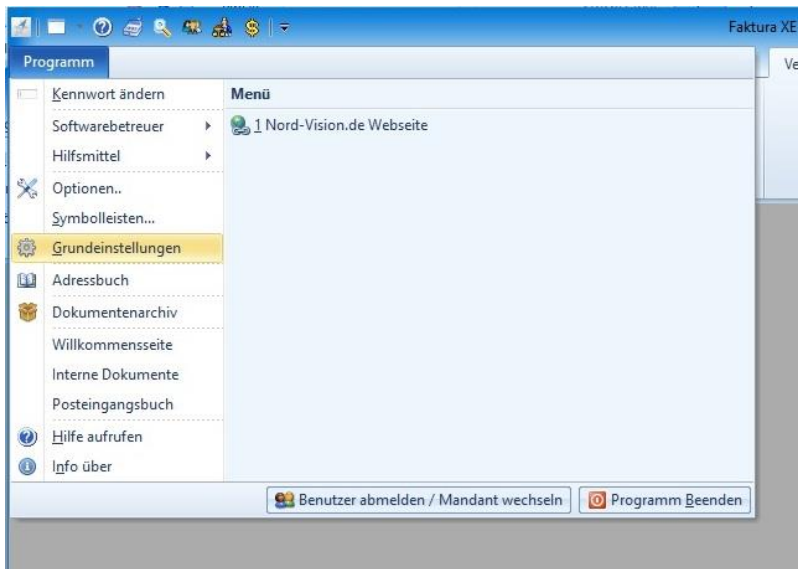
Faktura XE

Programm

Ve

Kennwort ändern

Softwarebetreuer

Hilfsmittel

Optionen..

Symbolleisten...

Grundeinstellungen

Adressbuch

Dokumentenarchiv

Willkommensseite

Interne Dokumente

Posteingangsbuch

Hilfe aufrufen

Info über

Menü

1 Nord-Vision.de Webseite

Benutzer abmelden / Mandant wechseln

Programm Beenden